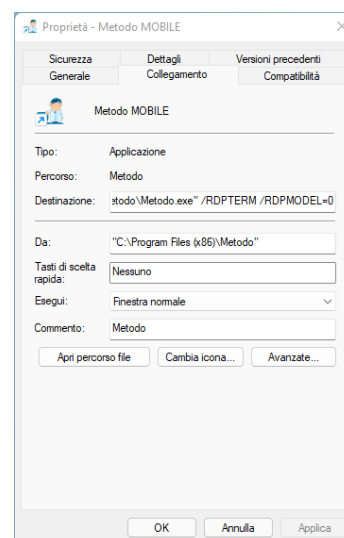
Proprietà - Metodo MOBILE

Sicurezza
Dettagli
Versioni precedenti
Generale
Collegamento
Compatibilità

Metodo MOBILE

Tipo: Applicazione
Percorso: Metodo
Destinazione: etodo\Metodo.exe" /RDPTERM /RDPMODEL=0

Da: "C:\Program Files (x86)\Metodo"
Tasti di scelta rapida: Nessuno
Esegui: Finestra normale
Commento: Metodo

Apri percorso file
Cambia icona...
Avanzate...

OK
Annulla
Applica